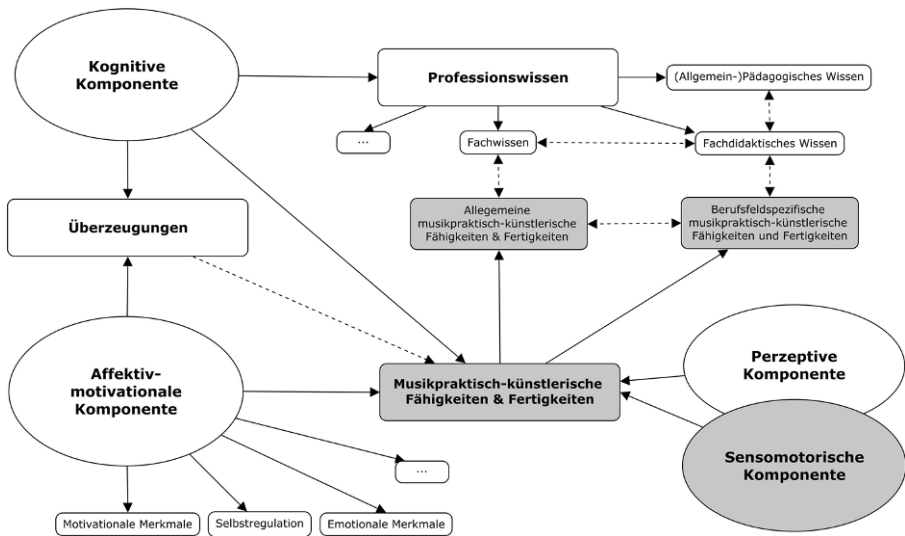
Kognitive Komponente

Professionswissen

(Allgemein-)Pädagogisches Wissen

...

Fachwissen

Fachdidaktisches Wissen

Überzeugungen

Allegemeine musikpraktisch-künstlerische Fähigkeiten & Fertigkeiten

Berufsfeldspezifische musikpraktisch-künstlerische Fähigkeiten und Fertigkeiten

Affektiv-motivationale Komponente

Musikpraktisch-künstlerische Fähigkeiten & Fertigkeiten

Perzeptive Komponente

Sensomotorische Komponente

...

Motivationale Merkmale

Selbstregulation

Emotionale Merkmale